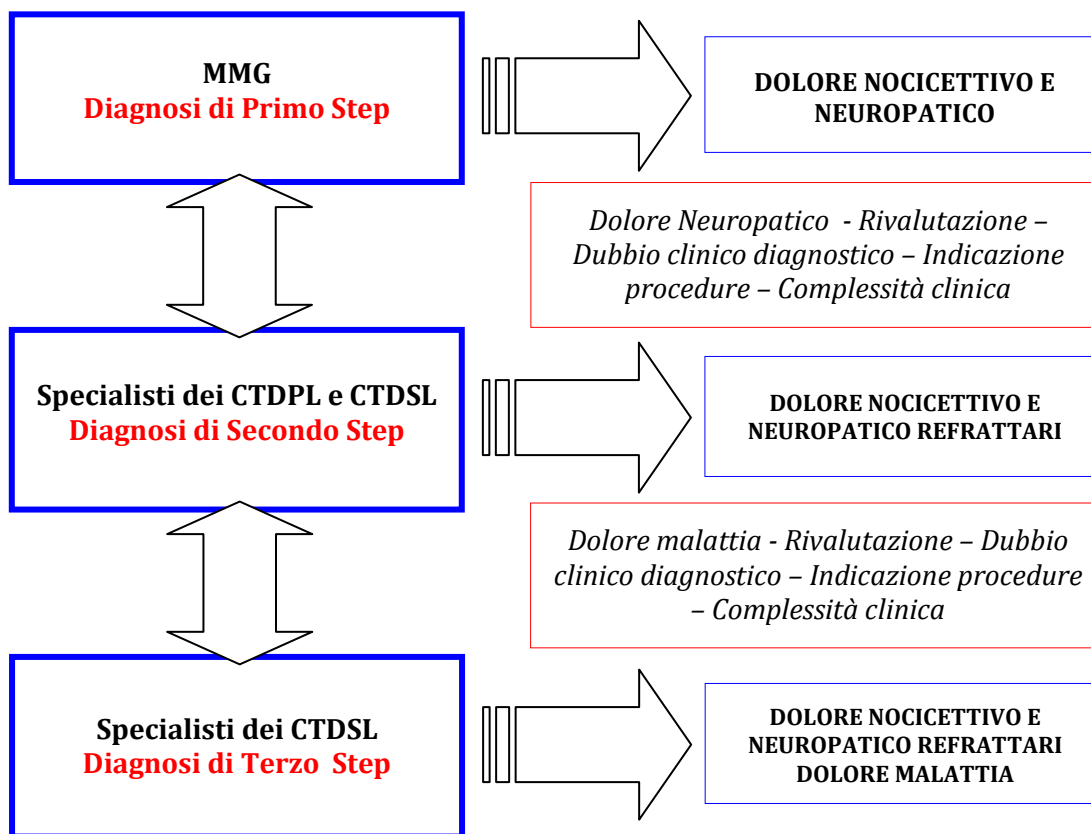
MMG
Diagnosi di Primo Step

DOLORE NOCICETTIVO E NEUROPATICO

Dolore Neuropatico - Rivalutazione – Dubbio clinico diagnostico – Indicazione procedure – Complessità clinica

Specialisti dei CTDPL e CTDSL
Diagnosi di Secondo Step

DOLORE NOCICETTIVO E NEUROPATICO REFRATTARI

Dolore malattia - Rivalutazione – Dubbio clinico diagnostico – Indicazione procedure – Complessità clinica

Specialisti dei CTDSL
Diagnosi di Terzo Step

DOLORE NOCICETTIVO E NEUROPATICO REFRATTARI DOLORE MALATTIA